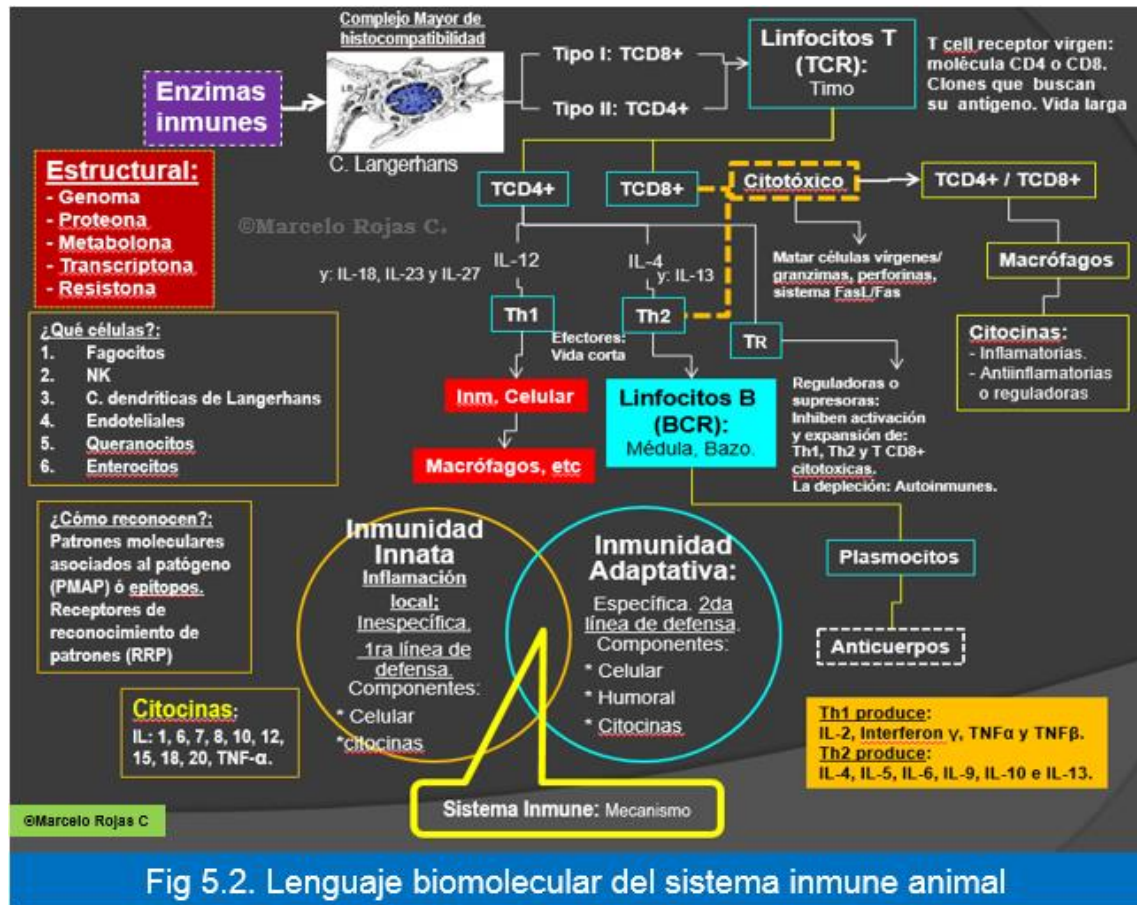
Complejo Mayor de histocompatibilidad

Enzimas inmunes

C. Langerhans

Tipo I: TCD8+

Tipo II: TCD4+

Linfocitos T (TCR): Timo

T cell receptor virgen: molécula CD4 o CD8. Clones que buscan su antigeno. Vida larga

Estructural:
- Genoma
- Proteona
- Metabolona
- Transcriptona
- Resistona

©Marcelo Rojas C.

TCD4+

TCD8+

Citotóxico

TCD4+ / TCD8+

y: IL-18, IL-23 y IL-27

IL-12

IL-4
y: IL-13

Matar células vírgenes/ granzimas, perforinas, sistema FasL/Fas

Macrófagos

Th1

Th2

Efectores: Vida corta

TR

Citocinas:
- Inflamatorias.
- Antiinflamatorias o reguladoras

¿Qué células?:
1. Fagocitos
2. NK
3. C. dendríticas de Langerhans
4. Endoteliales
5. Queranocitos
6. Enterocitos

Inm. Celular

Linfocitos B (BCR): Médula, Bazo.

Reguladoras o supresoras: Inhiben activación y expansión de: Th1, Th2 y T CD8+ citotoxicas. La depleción: Autoinmunes.

Macrófagos, etc

¿Cómo reconocen?: Patrones moleculares asociados al patógeno (PMAP) ó epitopos. Receptores de reconocimiento de patrones (RRP)

Inmunidad Innata
Inflamación local; Inespecífica. 1ra línea de defensa. Componentes:
* Celular
*citocinas

Inmunidad Adaptativa:
Específica. 2da línea de defensa. Componentes:
* Celular
* Humoral
* Citocinas

Plasmocitos

Anticuerpos

Citocinas:
IL: 1, 6, 7, 8, 10, 12, 15, 18, 20, TNF-α.

Th1 produce:
IL-2, Interferon γ, TNFα y TNFβ.
Th2 produce:
IL-4, IL-5, IL-6, IL-9, IL-10 e IL-13.

©Marcelo Rojas C

Sistema Inmune: Mecanismo

Fig 5.2. Lenguaje biomolecular del sistema inmune animal